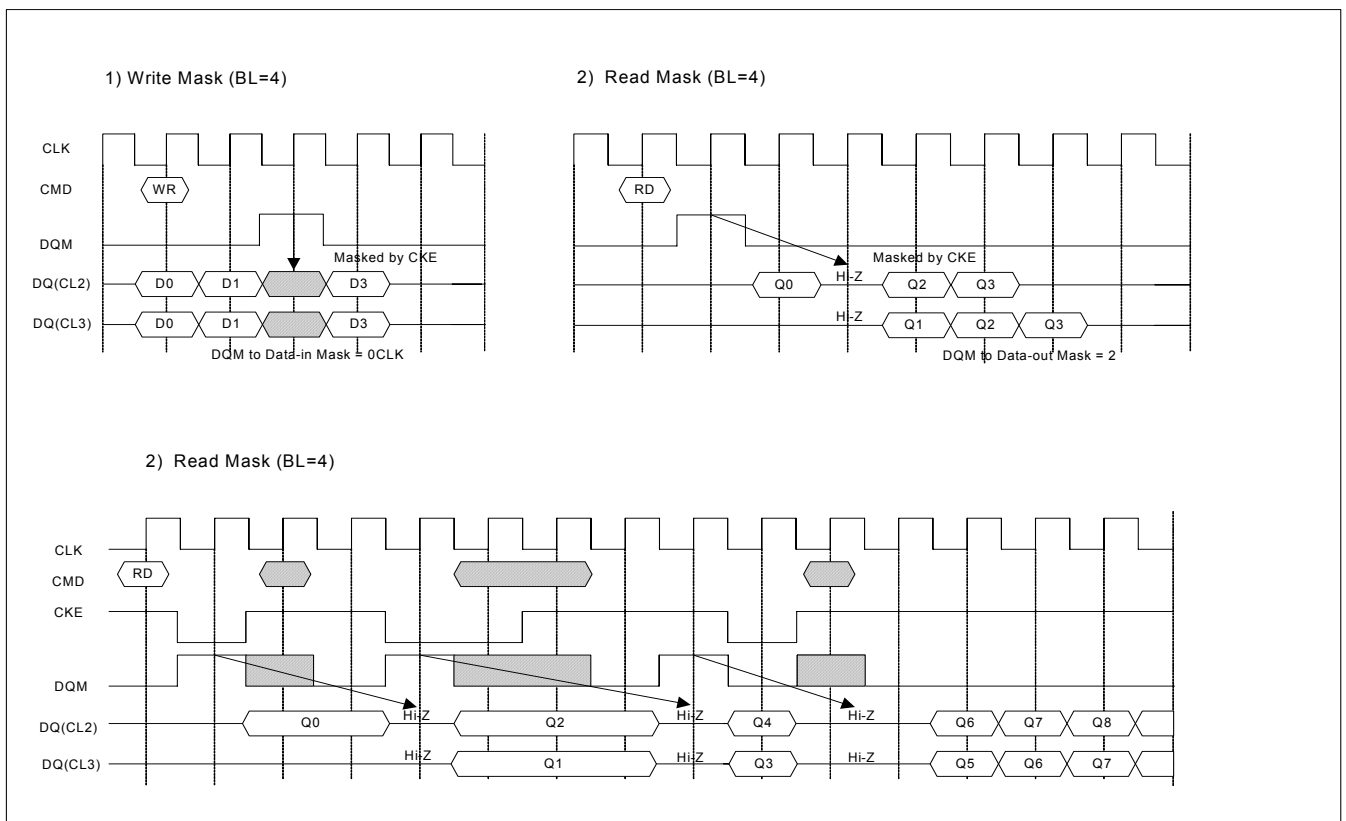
1) Write Mask (BL=4)

CLK
CMD
WR
DQM
Masked by CKE
DQ(CL2)
D0
D1
D3
DQ(CL3)
D0
D1
D3
DQM to Data-in Mask = 0CLK

2) Read Mask (BL=4)

RD
Masked by CKE
Hi-Z
Q0
Q2
Q3
Hi-Z
Q1
Q2
Q3
DQM to Data-out Mask = 2

2) Read Mask (BL=4)

CLK
CMD
RD
CKE
DQM
DQ(CL2)
Q0
Hi-Z
Q2
Hi-Z
Q4
Hi-Z
Q6
Q7
Q8
DQ(CL3)
Hi-Z
Q1
Hi-Z
Q3
Hi-Z
Q5
Q6
Q7